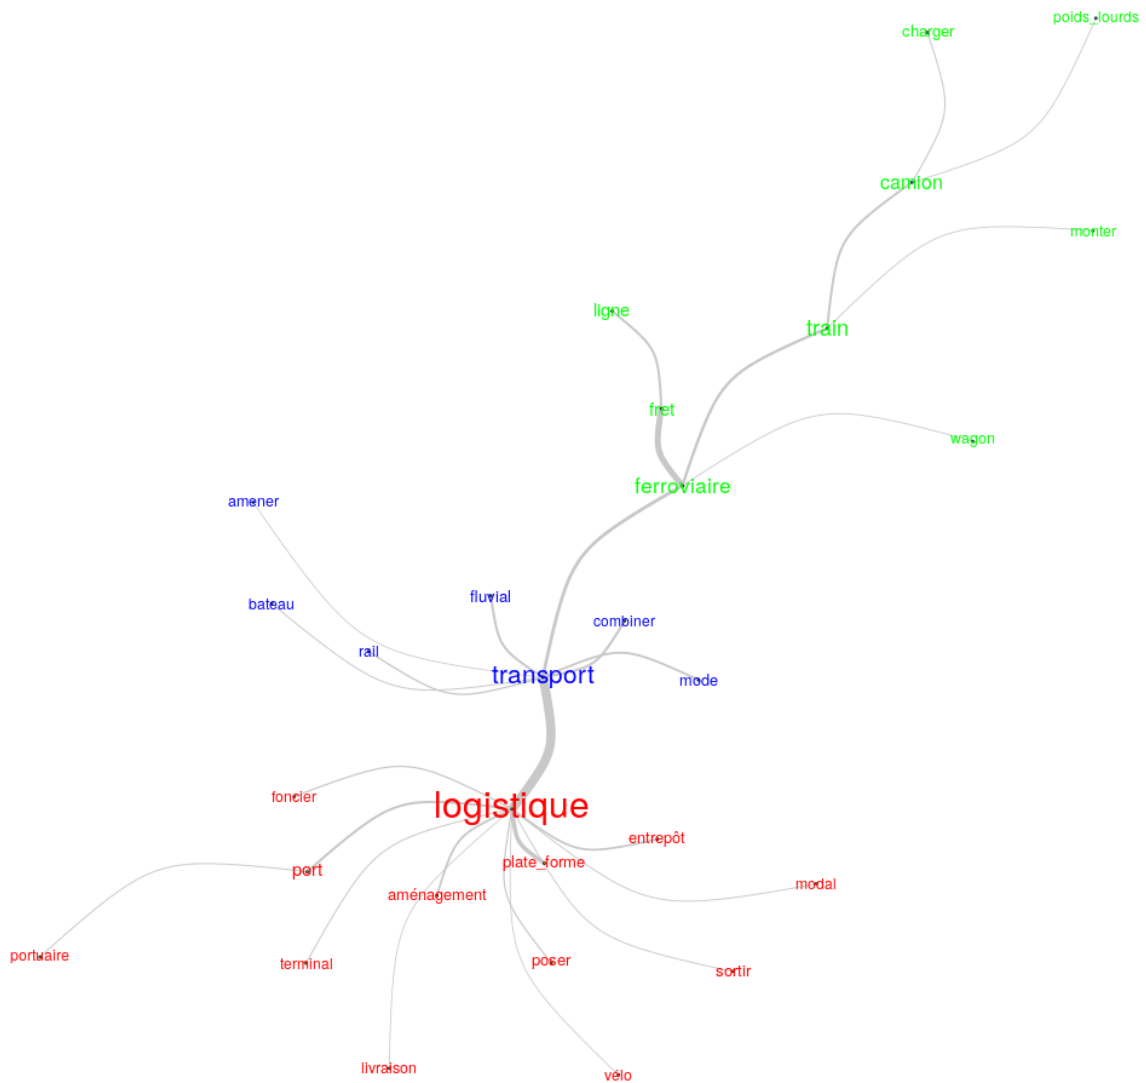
charger
poids_lourds
camion
monter
ligne
train
fret
wagon
ferroviaire
amener
bateau
fluvial
combiner
rail
transport
mode
foncier
logistique
entrepôt
port
plate_forme
modal
aménagement
portuaire
terminal
poser
sortir
livraison
vélo